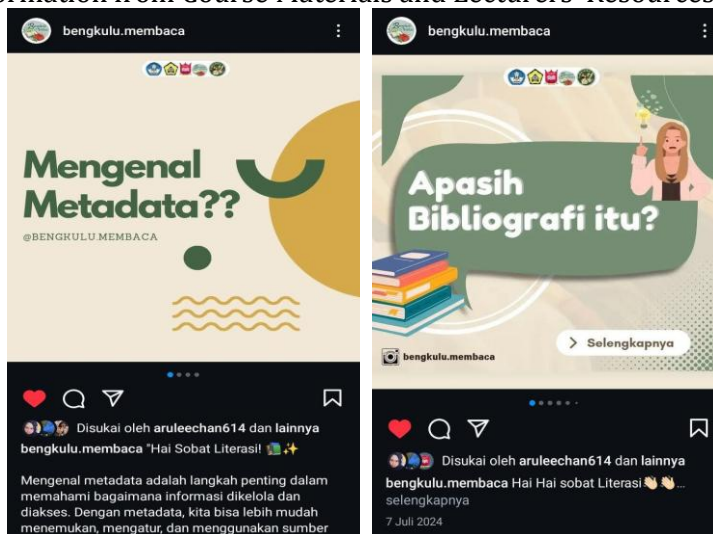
formation from Course Materials and Lecturers' Resources

bengkulu.membaca

Mengenal Metadata??

@BENGKULU.MEMBACA

Disukai oleh aruleechan614 dan lainnya

bengkulu.membaca "Hai Sobat Literasi! 📚✨

Mengenal metadata adalah langkah penting dalam memahami bagaimana informasi dikelola dan diakses. Dengan metadata, kita bisa lebih mudah menemukan, mengatur, dan menggunakan sumber

bengkulu.membaca

Apasih Bibliografi itu?

bengkulu.membaca

> Selengkapnya

Disukai oleh aruleechan614 dan lainnya

bengkulu.membaca Hai Hai sobat Literasi 👏👏...

selengkapnya

7 Juli 2024